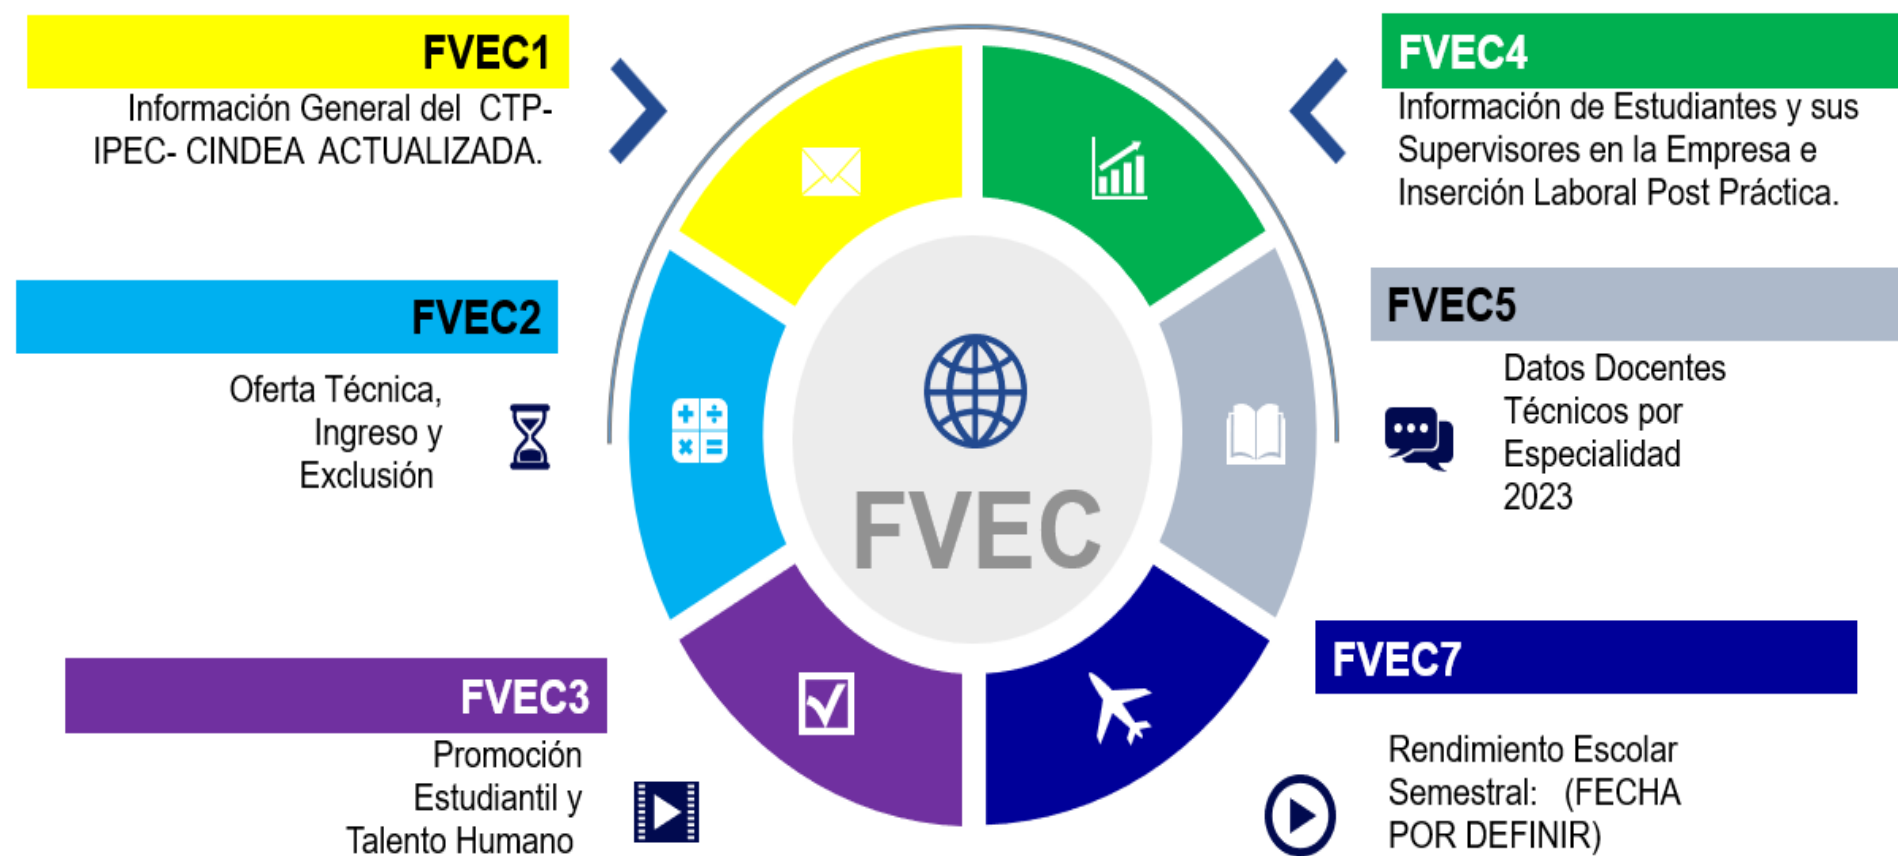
FVEC1

Información General del CTP-IPEC- CINDEA ACTUALIZADA.

FVEC2

Oferta Técnica, Ingreso y Exclusión

FVEC3

Promoción Estudiantil y Talento Humano

FVEC

FVEC4

Información de Estudiantes y sus Supervisores en la Empresa e Inserción Laboral Post Práctica.

FVEC5

Datos Docentes Técnicos por Especialidad 2023

FVEC7

Rendimiento Escolar Semestral: (FECHA POR DEFINIR)